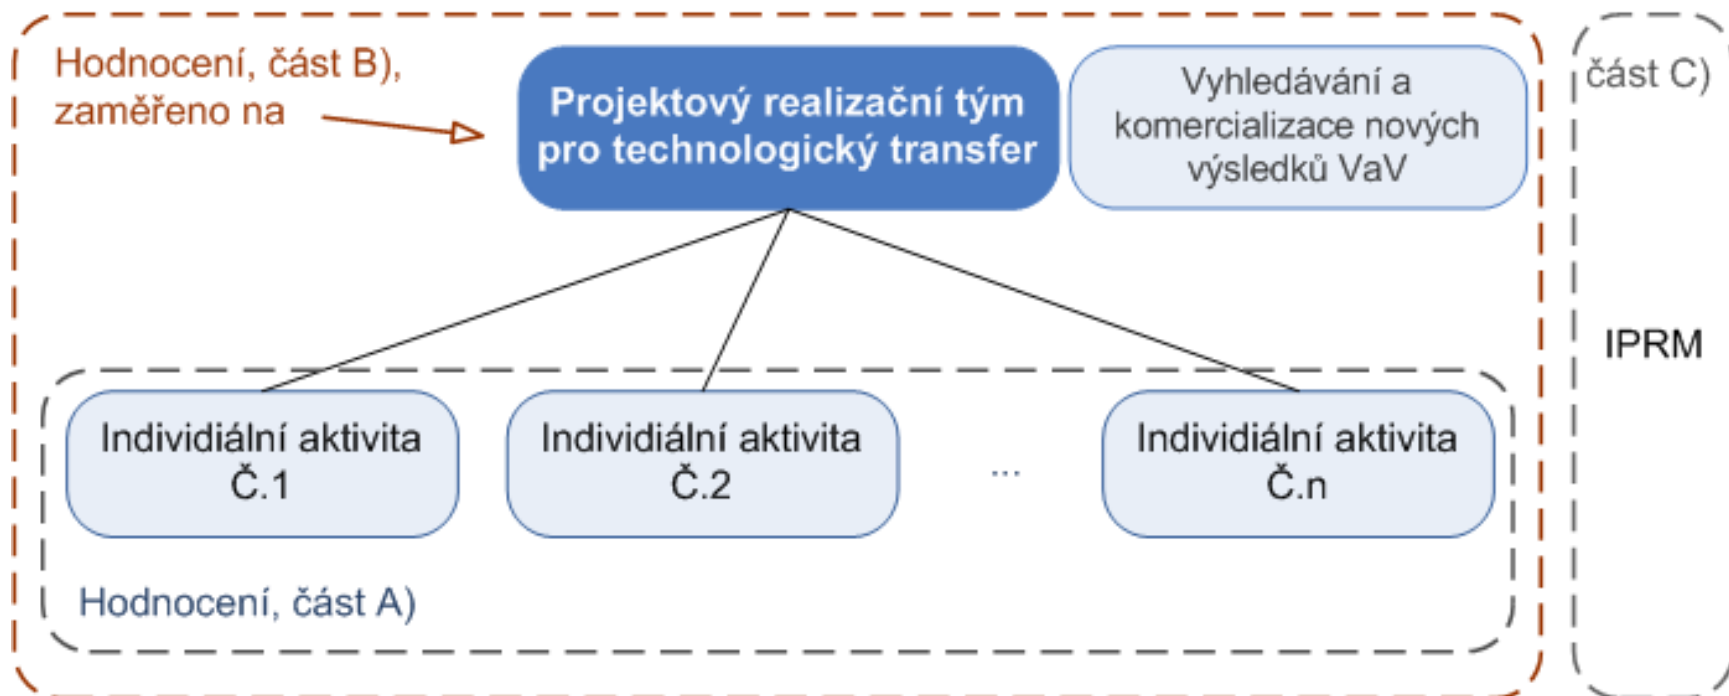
Hodnocení, část B), zaměřeno na

Projektový realizační tým pro technologický transfer

Vyhledávání a komercializace nových výsledků VaV

část C)

IPRM

Individiální aktivita Č.1

Individiální aktivita Č.2

...

Individiální aktivita Č.n

Hodnocení, část A)